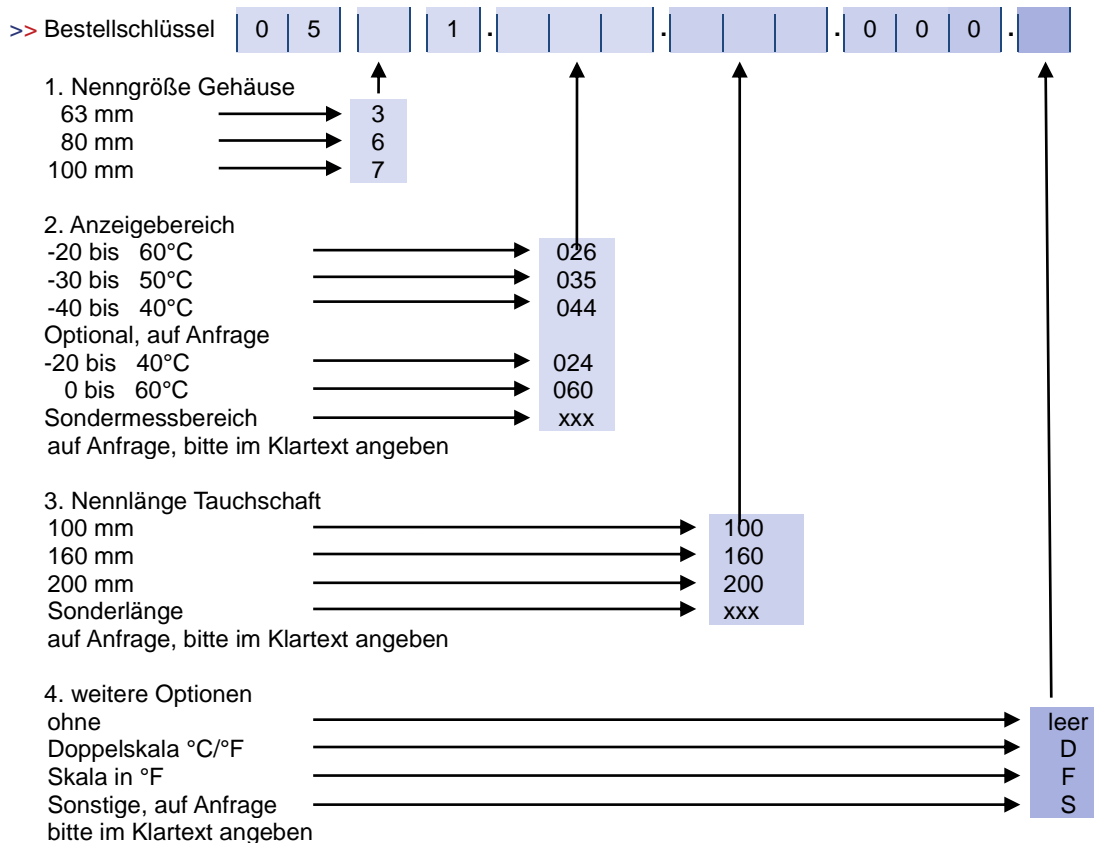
>> Bestellschlüssel | 0 | 5 | | 1 . | | | . | | | . 0 | 0 | 0 . |

1. Nenngröße Gehäuse
63 mm → 3
80 mm → 6
100 mm → 7

2. Anzeigebereich
-20 bis 60°C → 026
-30 bis 50°C → 035
-40 bis 40°C → 044
Optional, auf Anfrage
-20 bis 40°C → 024
0 bis 60°C → 060
Sondermessbereich → xxx
auf Anfrage, bitte im Klartext angeben

3. Nennlänge Tauchschaft
100 mm → 100
160 mm → 160
200 mm → 200
Sonderlänge → xxx
auf Anfrage, bitte im Klartext angeben

4. weitere Optionen
ohne → leer
Doppelskala °C/°F → D
Skala in °F → F
Sonstige, auf Anfrage → S
bitte im Klartext angeben